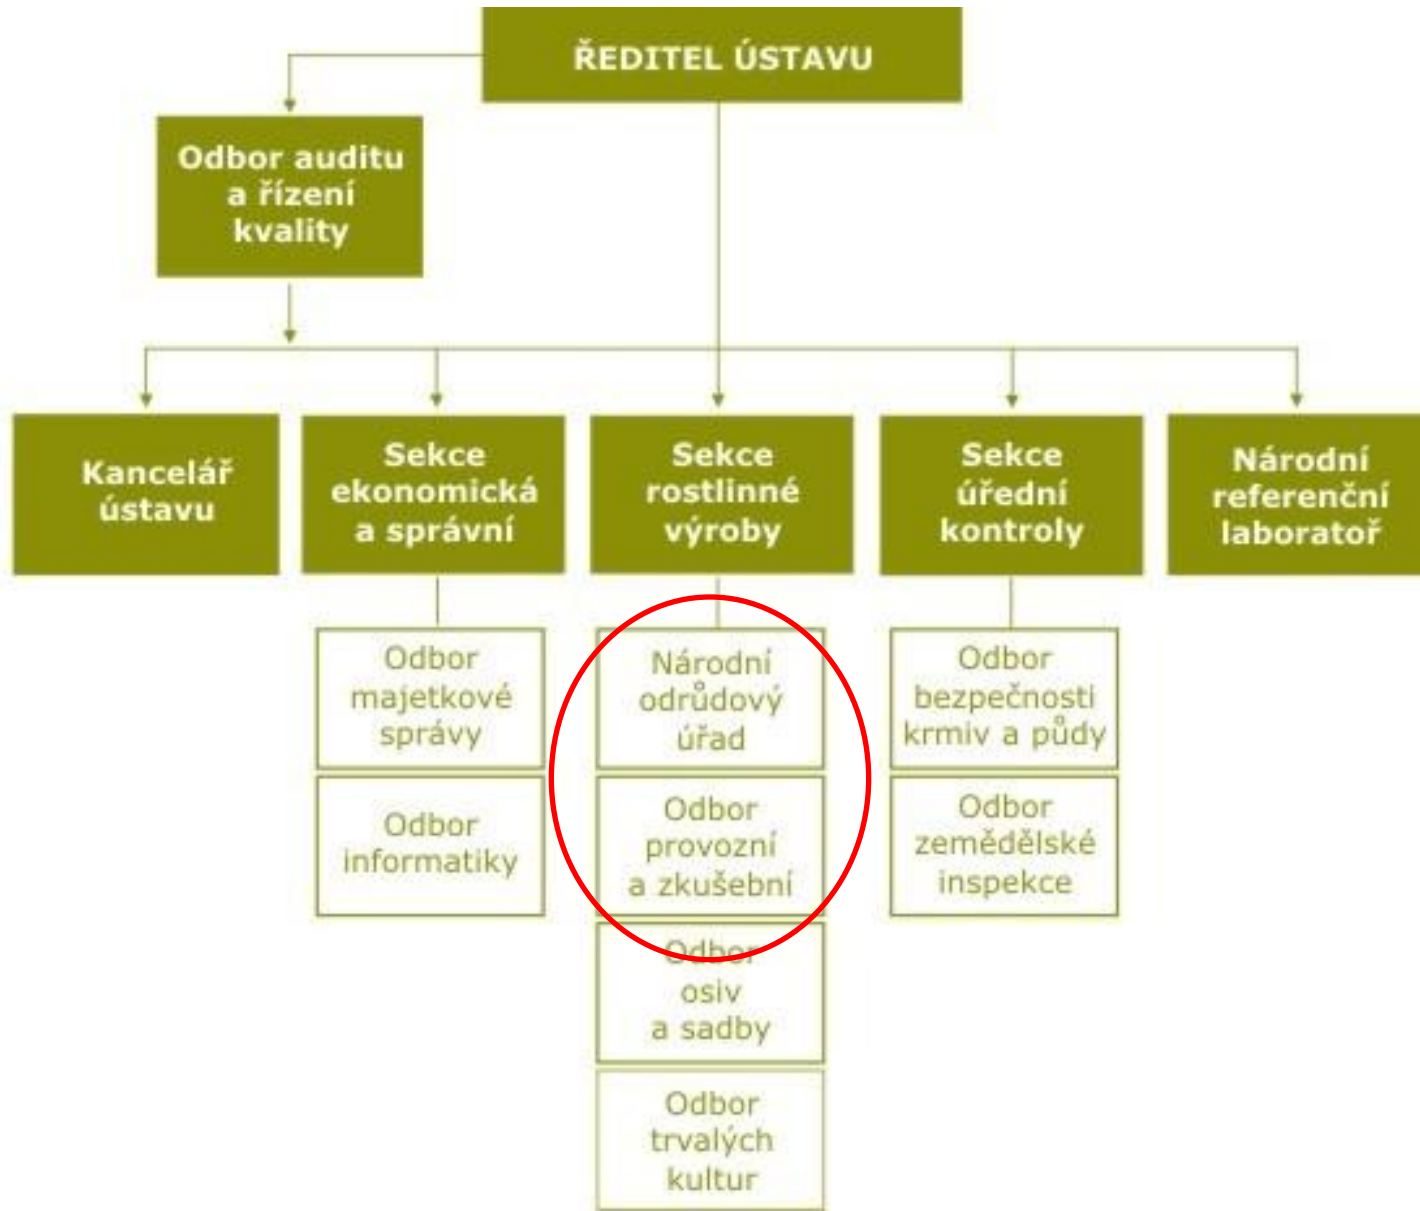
ŘEDITEL ÚSTAVU

Odbor auditu a řízení kvality

Kancelář ústavu

Sekce ekonomická a správní

Sekce rostlinné výroby

Sekce úřední kontroly

Národní referenční laboratoř

Odbor majetkové správy

Odbor informatiky

Národní odrůdový úřad

Odbor provozní a zkušební

Odbor osiv a sadby

Odbor trvalých kultur

Odbor bezpečnosti krmiv a půdy

Odbor zemědělské inspekce